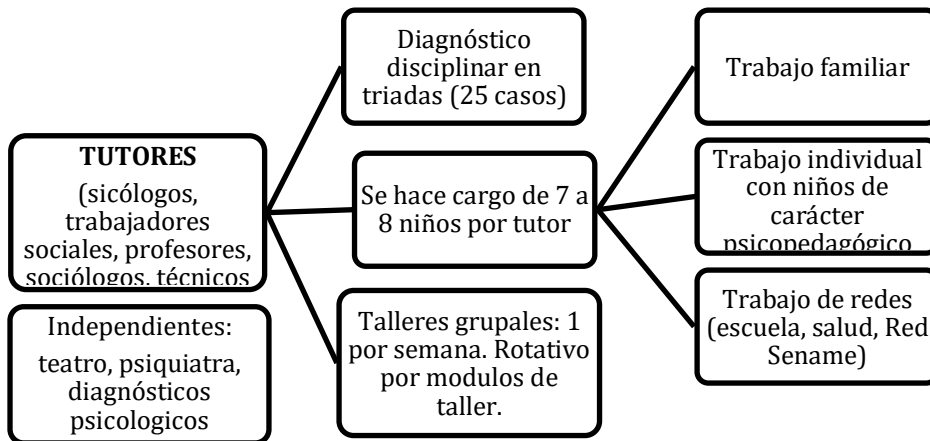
TUTORES
(sicólogos, trabajadores sociales, profesores, sociólogos, técnicos

Independientes:
teatro, psiquiatra, diagnósticos psicologicos

Diagnóstico disciplinar en triadas (25 casos)

Se hace cargo de 7 a 8 niños por tutor

Talleres grupales: 1 por semana. Rotativo por modulos de taller.

Trabajo familiar

Trabajo individual con niños de carácter psicopedagógico

Trabajo de redes (escuela, salud, Red Sename)